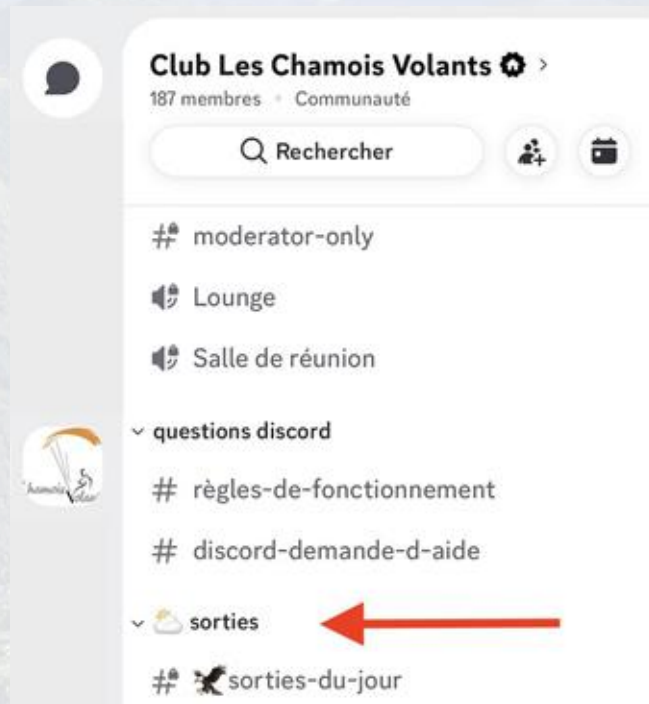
Club Les Chamois Volants >
187 membres • Communauté

Rechercher

# moderator-only

Lounge

Salle de réunion

questions discord

# règles-de-fonctionnement

# discord-demande-d-aide

sorties

# sorties-du-jour